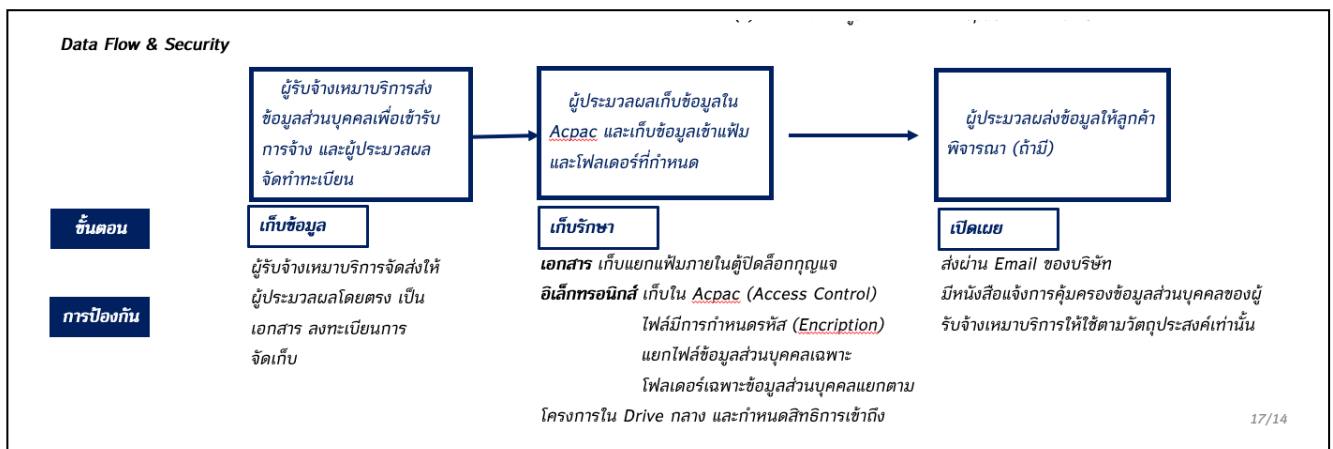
Data Flow & Security

ผู้รับจ้างเหมาบริการส่งข้อมูลส่วนบุคคลเพื่อเข้ารับการจ้าง และผู้ประมวลผลจัดทำทะเบียน

ผู้ประมวลผลเก็บข้อมูลใน Acpac และเก็บข้อมูลเข้าแฟ้มและโฟลเดอร์ที่กำหนด

ผู้ประมวลผลส่งข้อมูลให้ลูกค้าพิจารณา (ถ้ามี)

ขั้นตอน

การป้องกัน

เก็บข้อมูล

ผู้รับจ้างเหมาบริการจัดส่งให้ผู้ประมวลผลโดยตรง เป็นเอกสาร ลงทะเบียนการจัดเก็บ

เก็บรักษา

เอกสาร เก็บแยกแฟ้มภายในตู้ปิดล็อกกุญแจ
อิเล็กทรอนิกส์ เก็บใน Acpac (Access Control)
ไฟล์มีการกำหนดรหัส (Encription)
แยกไฟล์ข้อมูลส่วนบุคคลเฉพาะ
โฟลเดอร์เฉพาะข้อมูลส่วนบุคคลแยกตามโครงการใน Drive กลาง และกำหนดสิทธิการเข้าถึง

เปิดเผย

ส่งผ่าน Email ของบริษัท
มีหนังสือแจ้งการคุ้มครองข้อมูลส่วนบุคคลของผู้รับจ้างเหมาบริการให้ใช้ตามวัตถุประสงค์เท่านั้น

17/14